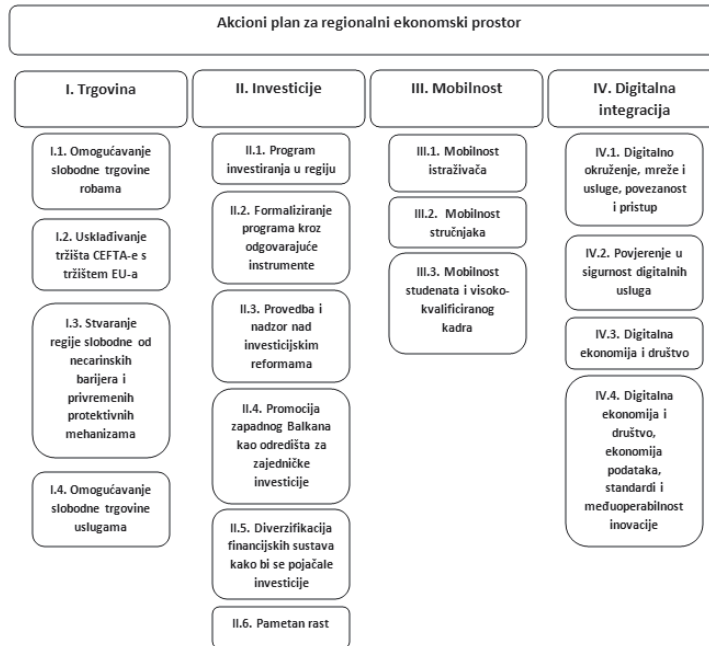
Akcioni plan za regionalni ekonomski prostor

I. Trgovina

I.1. Omogućavanje slobodne trgovine robama

I.2. Usklađivanje tržišta CEFTA-e s tržištem EU-a

I.3. Stvaranje regije slobodne od necarinskih barijera i privremenih protektivnih mehanizama

I.4. Omogućavanje slobodne trgovine uslugama

II. Investicije

II.1. Program investiranja u regiju

II.2. Formaliziranje programa kroz odgovarajuće instrumente

II.3. Provedba i nadzor nad investicijskim reformama

II.4. Promocija zapadnog Balkana kao odredišta za zajedničke investicije

II.5. Diverzifikacija financijskih sustava kako bi se pojačale investicije

II.6. Pametan rast

III. Mobilnost

III.1. Mobilnost istraživača

III.2. Mobilnost stručnjaka

III.3. Mobilnost studenata i visoko-kvalificiranog kadra

IV. Digitalna integracija

IV.1. Digitalno okruženje, mreže i usluge, povezanost i pristup

IV.2. Povjerenje u sigurnost digitalnih usluga

IV.3. Digitalna ekonomija i društvo

IV.4. Digitalna ekonomija i društvo, ekonomija podataka, standardi i međuoperabilnost inovacije